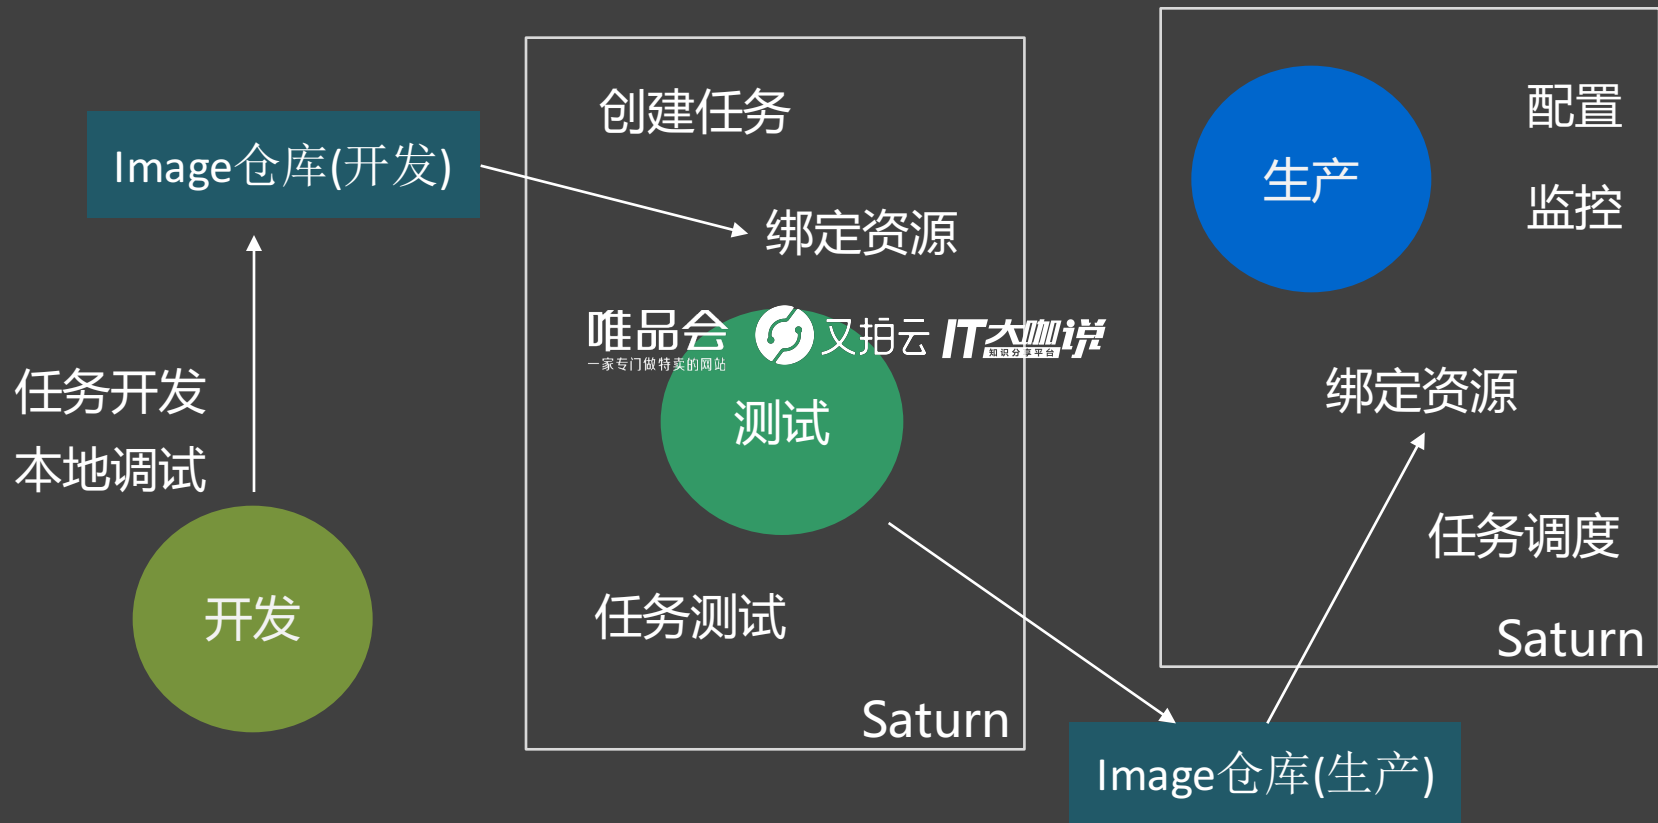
Image仓库(开发)

任务开发
本地调试

开发

创建任务

绑定资源

唯品会
一家专门做特卖的网站

又拍云 IT大咖说
知识分享平台

测试

任务测试

Saturn

生产

配置

监控

绑定资源

任务调度

Saturn

Image仓库(生产)